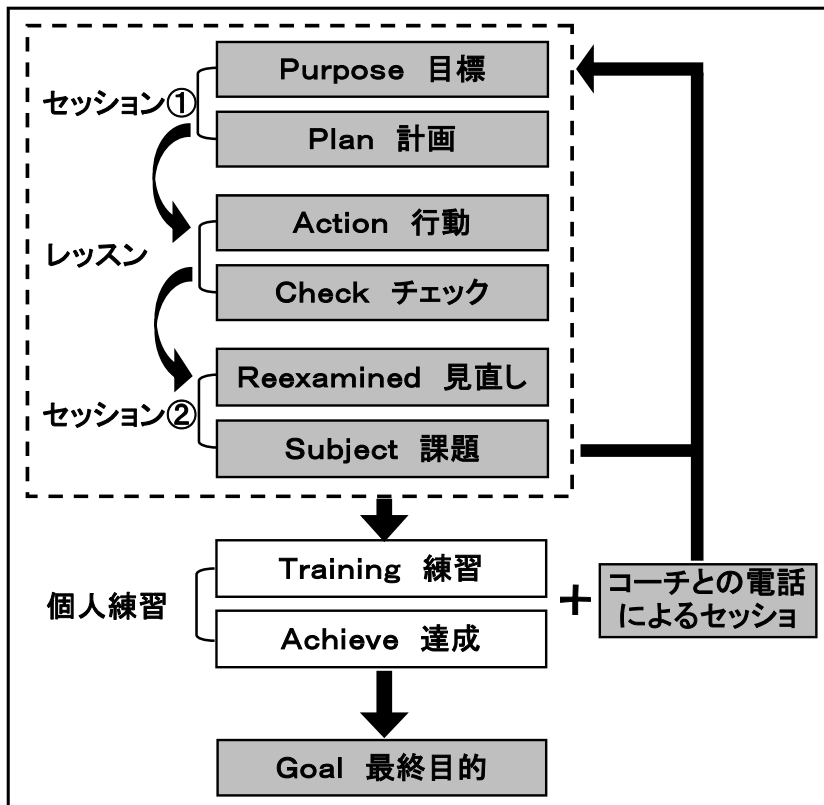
セッション①

Purpose 目標

Plan 計画

レッスン

Action 行動

Check チェック

セッション②

Reexamined 見直し

Subject 課題

個人練習

Training 練習

Achieve 達成

+

コーチとの電話によるセッショ

Goal 最終目的